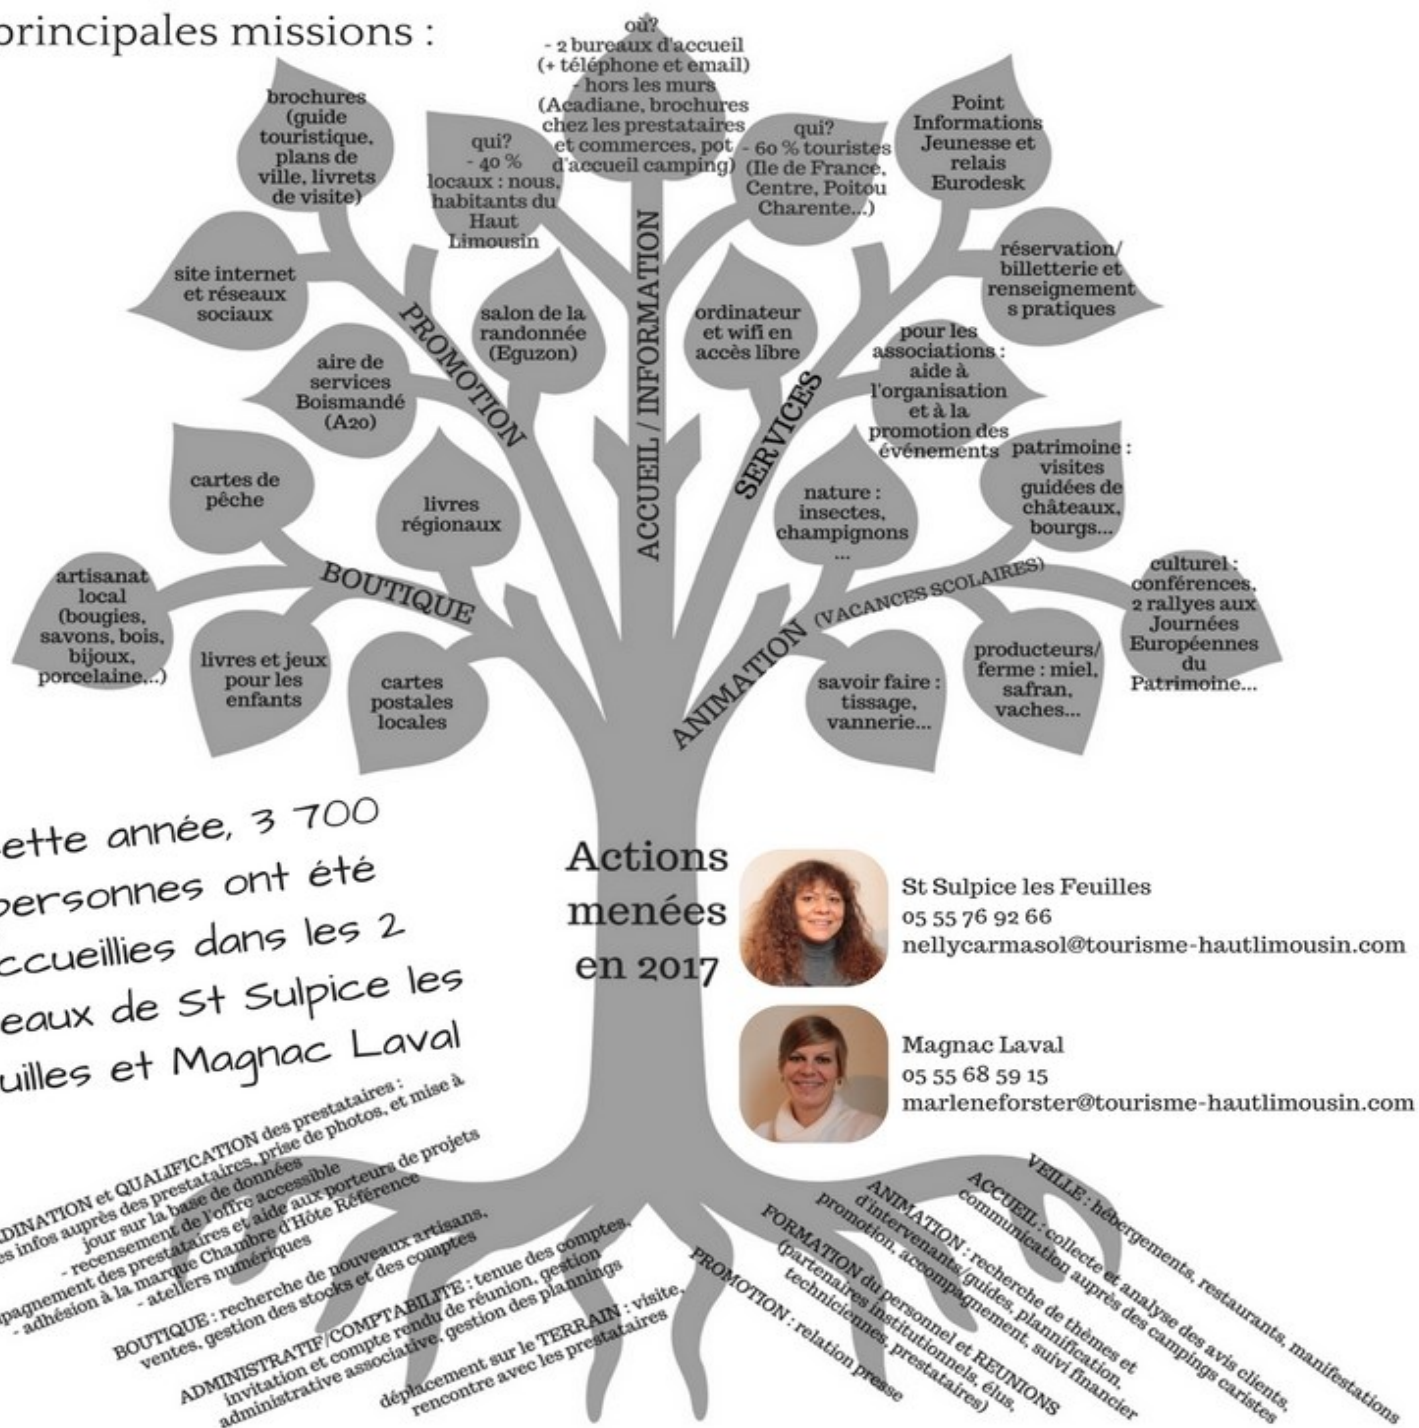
principales missions :

brochures (guide touristique, plans de ville, livrets de visite)

qui? - 40 % locaux : nous, habitants du Haut Limousin

où? - 2 bureaux d'accueil (+ téléphone et email) - hors les murs (Acadiane, brochures chez les prestataires et commerces, pot d'accueil camping)

qui? - 60 % touristes (Ile de France, Centre, Poitou Charente...)

Point Informations Jeunesse et relais Eurodesk

site internet et réseaux sociaux

PROMOTION

salon de la randonnée (Eguzon)

ACCUEIL / INFORMATION

ordinateur et wifi en accès libre

réservation/ billetterie et renseignements pratiques

SERVICES

pour les associations : aide à l'organisation et à la promotion des événements

aire de services Boismandé (A20)

cartes de pêche

livres régionaux

nature : insectes, champignons ...

patrimoine : visites guidées de châteaux, bourgs...

BOUTIQUE

artisanat local (bougies, savons, bois, bijoux, porcelaine...)

livres et jeux pour les enfants

cartes postales locales

ANIMATION (VACANCES SCOLAIRES)

culturel : conférences, 2 rallyes aux Journées Européennes du Patrimoine...

producteurs/ ferme : miel, safran, vaches...

savoir faire : tissage, vannerie...

ette année, 3 700 personnes ont été ccueillies dans les 2 eaux de St Sulpice les uilles et Magnac Laval

Actions menées en 2017

St Sulpice les Feuilles
05 55 76 92 66
nellycarmasol@tourisme-hautlimousin.com

Magnac Laval
05 55 68 59 15
marleneforster@tourisme-hautlimousin.com

DINATION et QUALIFICATION des prestataires : es infos auprès des prestataires, prise de photos, et mise à jour sur la base de données - recensement de l'offre accessible pagnement des prestataires et aide aux porteurs de projets - adhésion à la marque Chambre d'Hôte Référence - ateliers numériques

BOUTIQUE : recherche de nouveaux artisans, ventes, gestion des stocks et des comptes

ADMINISTRATIF/COMPTABILITE : tenue des comptes, invitation et compte rendu de réunion, gestion administrative associative, gestion des plannings

déplacement sur le TERRAIN : visite, rencontre avec les prestataires

PROMOTION : relation presse

FORMATION du personnel et REUNIONS (partenaires institutionnels, élus, techniciennes, prestataires)

ANIMATION : recherche de thèmes et d'intervenants/guides, planification, promotion, accompagnement, suivi financier

ACCUEIL : collecte et analyse des avis clients, communication auprès des campings caristes

VEILLE : hébergements, restaurants, manifestations